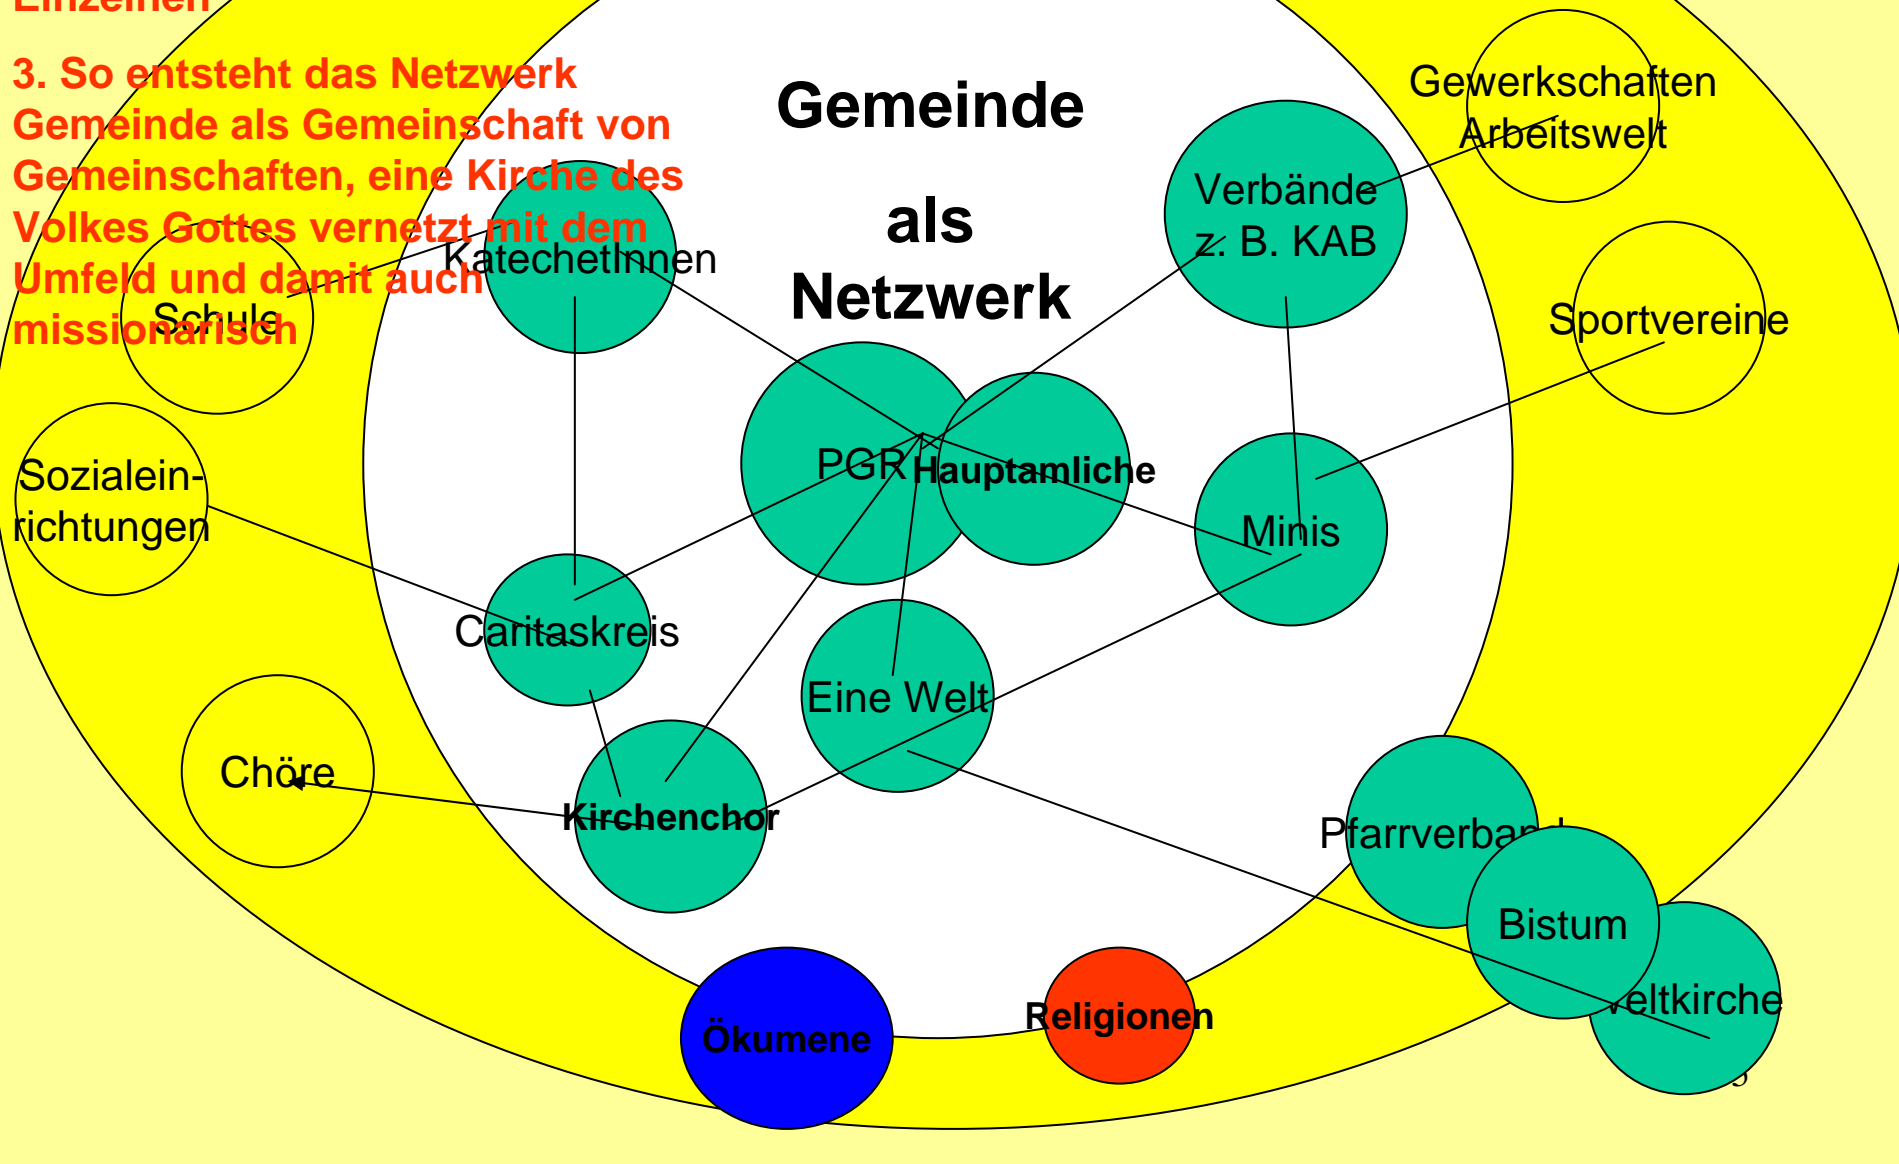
Einzelnen

3. So entsteht das Netzwerk Gemeinde als Gemeinschaft von Gemeinschaften, eine Kirche des Volkes Gottes vernetzt mit dem Umfeld und damit auch missionarisch

Gemeinde

als

Netzwerk

Gewerkschaften Arbeitswelt

Verbände z. B. KAB

KatechetInnen

Schule

Sportvereine

PGR

Hauptamtliche

Minis

Sozialeinrichtungen

Caritaskreis

Eine Welt

Chöre

Kirchenchor

Pfarrverband

Bistum

Weltkirche

Ökumene

Religionen

5